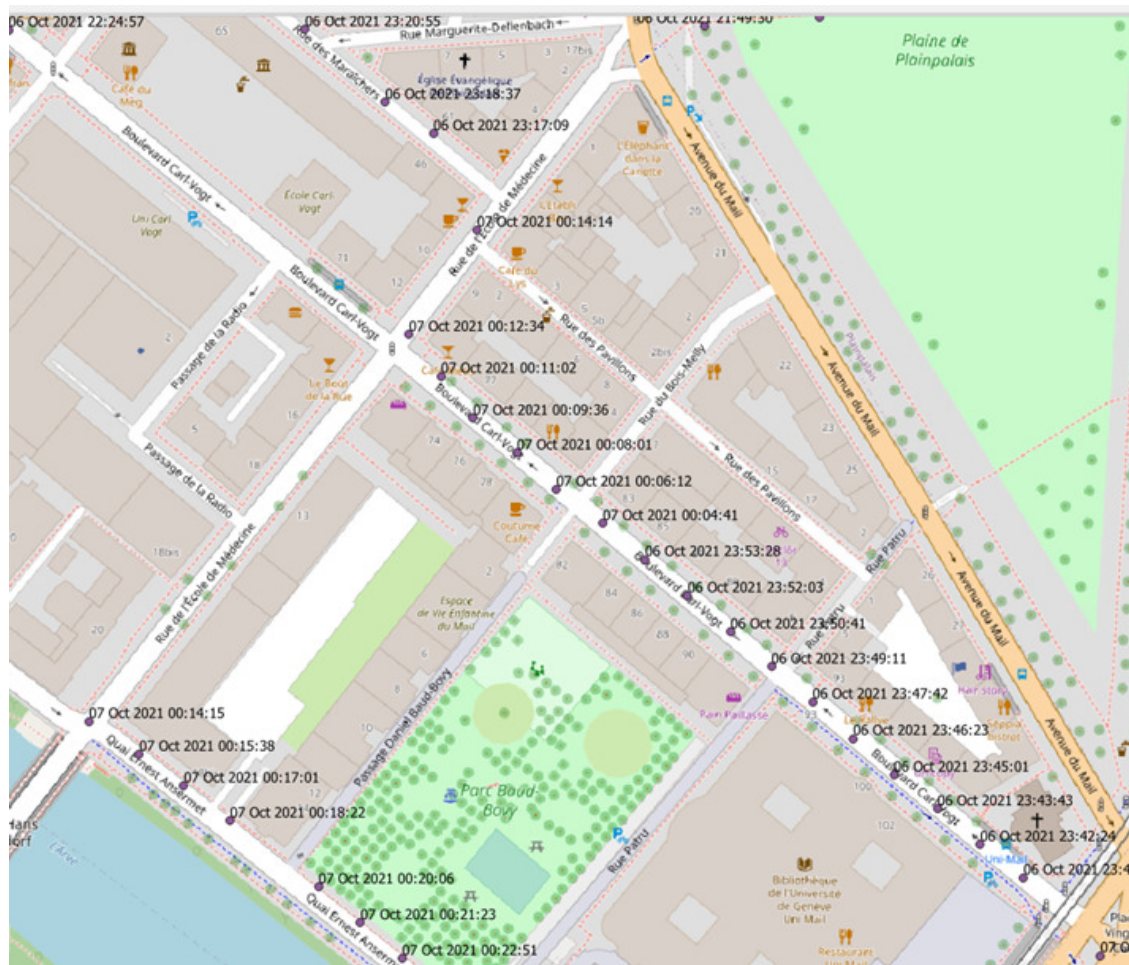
06 Oct 2021 22:24:57
06 Oct 2021 23:20:55
Rue Marguerite-Dellenbach
06 Oct 2021 21:49:30
Plaine de Plainpalais
65
Café du Még
Rue des Maraîchers
Église Évangélique
06 Oct 2021 23:18:37
06 Oct 2021 23:17:09
L'Éléphant dans la Canette
Boulevard Carl-Vogt
École Carl-Vogt
Uni Carl-Vogt
Rue de l'École de Médecine
07 Oct 2021 00:14:14
Avenue du Mail
L'Etabli
Café du Lys
Boulevard Carl-Vogt
Passage de la Radio
07 Oct 2021 00:12:34
Rue des Pavillons
Rue du Bois-Melly
07 Oct 2021 00:11:02
Le Bout de la Rue
Avenue du Mail
07 Oct 2021 00:09:36
07 Oct 2021 00:08:01
Passage de la Radio
Rue des Pavillons
07 Oct 2021 00:06:12
07 Oct 2021 00:04:41
Couture Café
06 Oct 2021 23:53:28
Rue Patru
Avenue du Mail
06 Oct 2021 23:52:03
Rue de l'École de Médecine
Espace de Vie Enfantine du Mail
06 Oct 2021 23:50:41
06 Oct 2021 23:49:11
Passage Daniel Baud-Bovy
06 Oct 2021 23:47:42
Pain Paillasse
07 Oct 2021 00:14:15
06 Oct 2021 23:46:23
07 Oct 2021 00:15:38
06 Oct 2021 23:45:01
07 Oct 2021 00:17:01
Quai Ernest Ansermet
Parc Baud-Bovy
Boulevard Carl-Vogt
06 Oct 2021 23:43:43
07 Oct 2021 00:18:22
Avenue du Mail
06 Oct 2021 23:42:24
L'Arve
Rue Patru
102
Uni-Mail
06 Oct 2021 23:4
Bibliothèque de l'Université de Genève Uni Mail
07 Oct 2021 00:20:06
07 Oct 2021 00:21:23
Quai Ernest Ansermet
07 Oct 2021 00:22:51
07 O